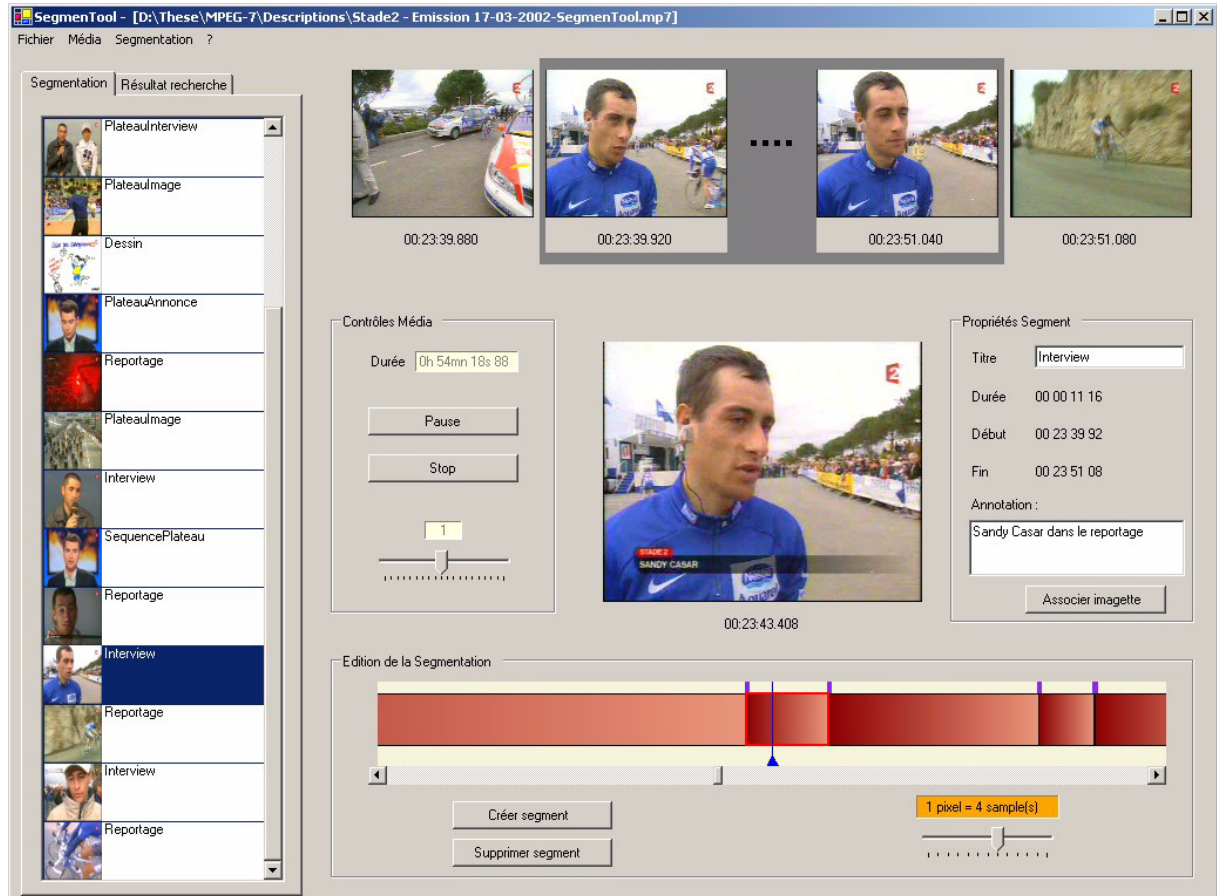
SegmenTool - [D:\These\MPEG-7\Descriptions\Stade2 - Emission 17-03-2002-SegmenTool.mp7]

Fichier Média Segmentation ?

Segmentation | Résultat recherche

PlateauInterview
PlateauImage
Dessin
PlateauAnnonce
Reportage
PlateauImage
Interview
SequencePlateau
Reportage
Interview
Reportage
Interview
Reportage

00:23:39.880
00:23:39.920
....
00:23:51.040
00:23:51.080

Contrôles Média
Durée 0h 54mn 18s 88
Pause
Stop
1

STADE 2
SANDY CASAR
00:23:43.408

Propriétés Segment
Titre Interview
Durée 00 00 11 16
Début 00 23 39 92
Fin 00 23 51 08
Annotation :
Sandy Casar dans le reportage
Associer imagette

Edition de la Segmentation
Créer segment
Supprimer segment
1 pixel = 4 sample(s)